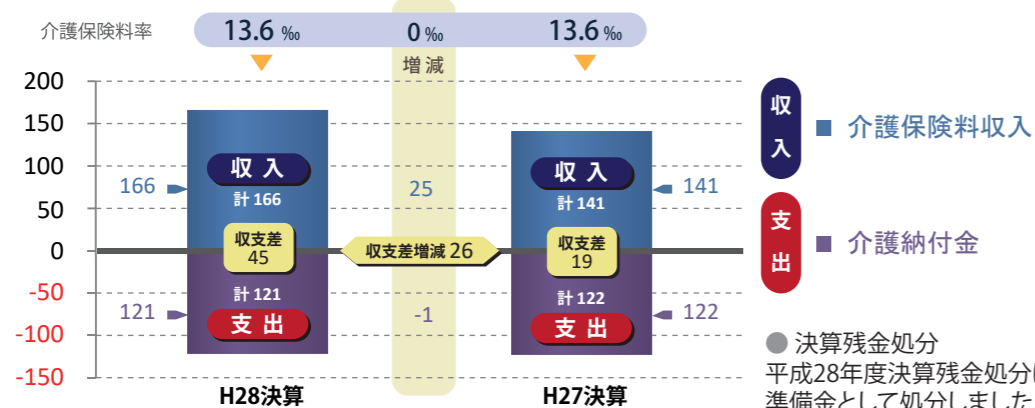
介護保険料率

13.6 ‰

0 ‰

増減

13.6 ‰

200
150
100
50
0
-50
-100
-150

166

収入
計 166

収支差
45

計 121
支出

121

25

収支差増減 26

-1

収入
計 141

収支差
19

計 122
支出

141

122

H28決算

H27決算

収入
■ 介護保険料収入

支出
■ 介護納付金

● 決算残金処分
平成28年度決算残金処分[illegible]
準備金として処分しました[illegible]